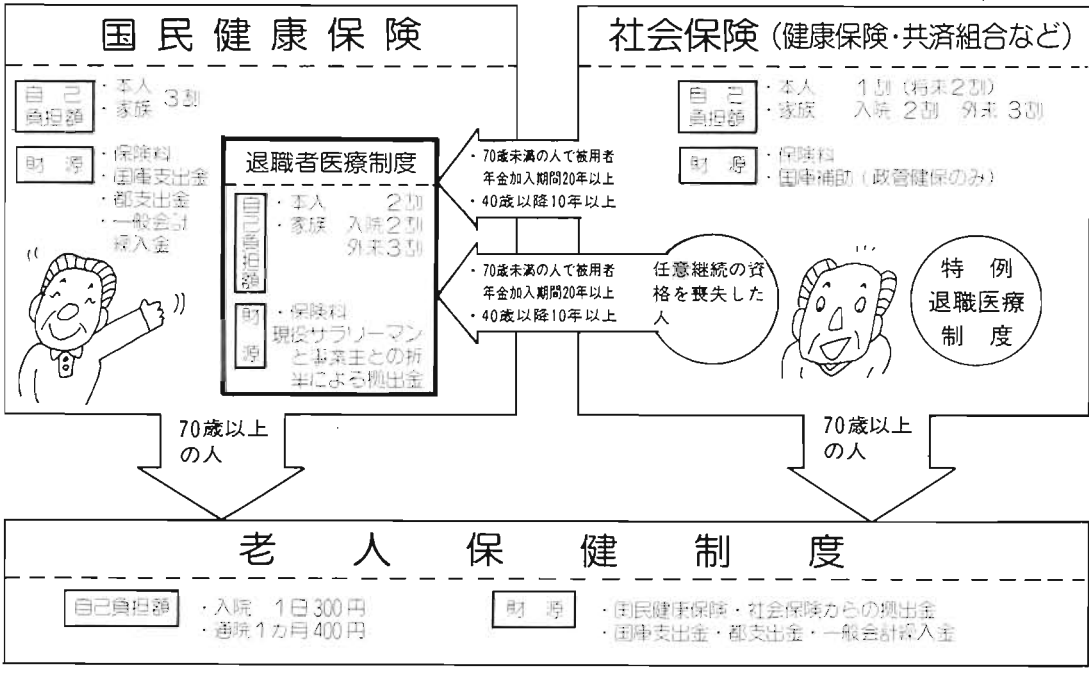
国民健康保険

自己負担額
・本人
・家族　3割

財源
・保険料
・国庫支出金
・都支出金
・一般会計繰入金

退職者医療制度

自己負担額
・本人　2割
・家族　入院2割　外来3割

財源
・保険料
現役サラリーマンと事業主との折半による拠出金

・70歳未満の人で被用者年金加入期間20年以上
・40歳以降10年以上

・70歳未満の人で被用者年金加入期間20年以上
・40歳以降10年以上

任意継続の資格を喪失した人

社会保険（健康保険・共済組合など）

自己負担額
・本人　1割（将来2割）
・家族　入院2割　外来3割

財源
・保険料
・国庫補助（政管健保のみ）

特例退職医療制度

70歳以上の人

70歳以上の人

老人保健制度

自己負担額
・入院　1日300円
・通院1カ月400円

財源
・国民健康保険・社会保険からの拠出金
・国庫支出金・都支出金・一般会計繰入金